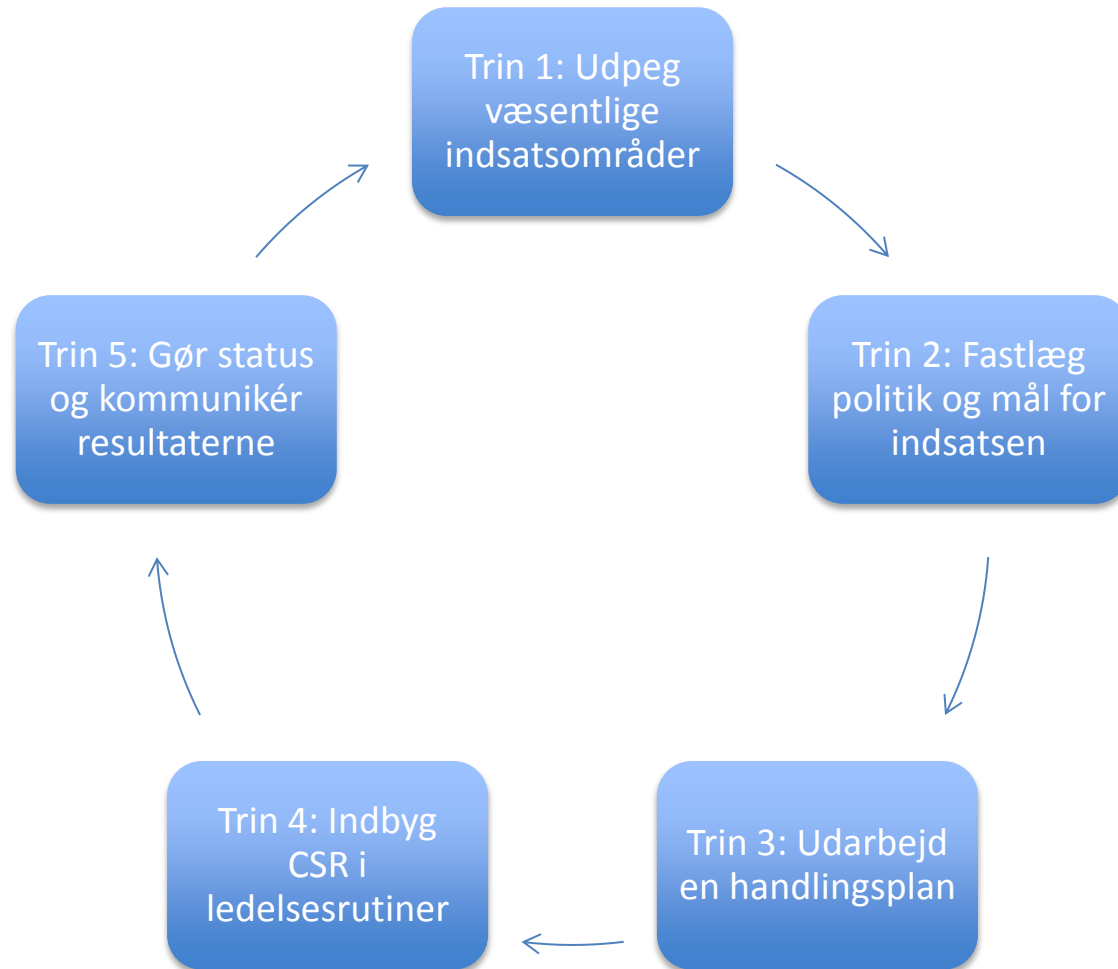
Trin 1: Udpeg væsentlige indsatsområder

Trin 2: Fastlæg politik og mål for indsatsen

Trin 3: Udarbejd en handlingsplan

Trin 4: Indbyg CSR i ledelsesrutiner

Trin 5: Gør status og kommunikér resultaterne